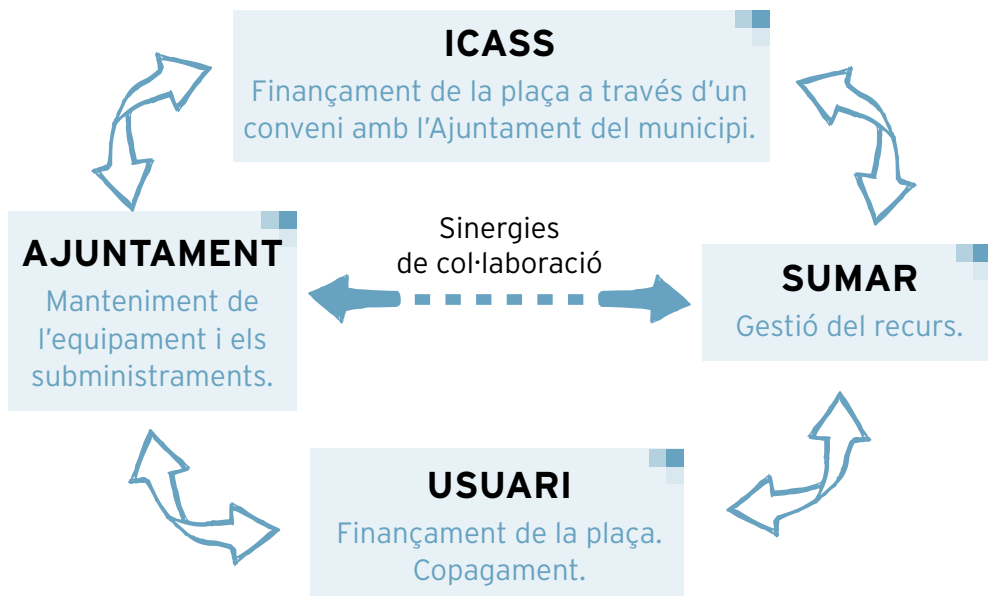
ICASS
Finançament de la plaça a través d'un conveni amb l'Ajuntament del municipi.

AJUNTAMENT
Manteniment de l'equipament i els subministraments.

Sinergies de col·laboració

SUMAR
Gestió del recurs.

USUARI
Finançament de la plaça. Copagament.